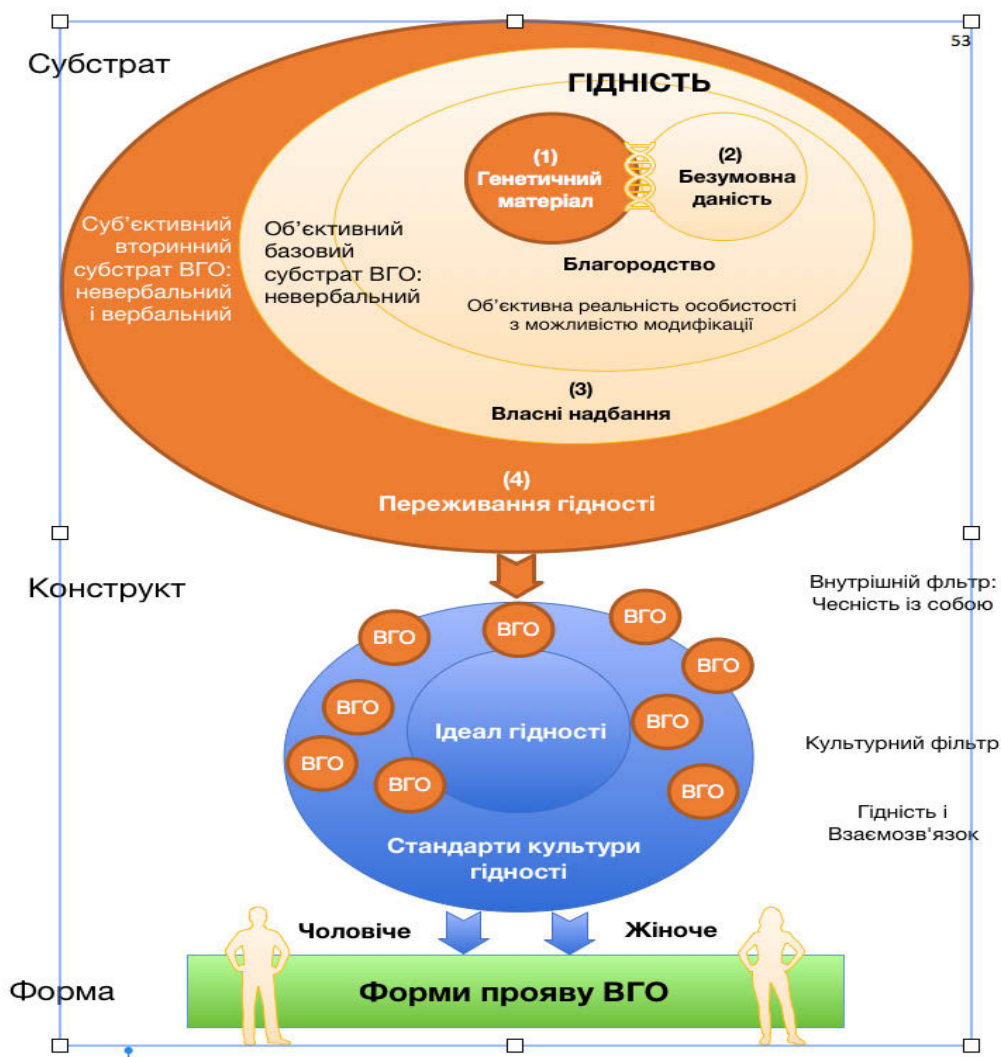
53

Субстрат

ГІДНІСТЬ

(1)
Генетичний матеріал

(2)
Безумовна даність

Суб'єктивний вторинний субстрат ВГО: невербальний і вербальний

Об'єктивний базовий субстрат ВГО: невербальний

Благородство

Об'єктивна реальність особистості з можливістю модифікації

(3)
Власні надбання

(4)
Переживання гідності

Конструкт

Внутрішній фільтр: Чесність із собою

ВГО ВГО ВГО ВГО ВГО ВГО ВГО ВГО ВГО ВГО

Ідеал гідності

Культурний фільтр

Гідність і Взаємозв'язок

Стандарти культури гідності

Чоловіче

Жіноче

Форма

Форми прояву ВГО